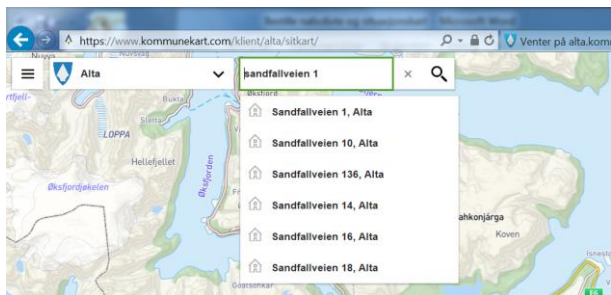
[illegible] - Microsoft Word

https://www.kommunekart.com/klient/alta/sitkart/

Venter på alta.komm

Alta

sandfallveien 1

Sandfallveien 1, Alta

Sandfallveien 10, Alta

Sandfallveien 136, Alta

Sandfallveien 14, Alta

Sandfallveien 16, Alta

Sandfallveien 18, Alta

rtfjell-

Nuvva

Buktat

Sørfjord

LOPPA

Hellefjellet

Øksfjordjøkelen

Øksfjorden

Øksfjord

ahkonjárga

Koven

Isnest

Goatsohkar